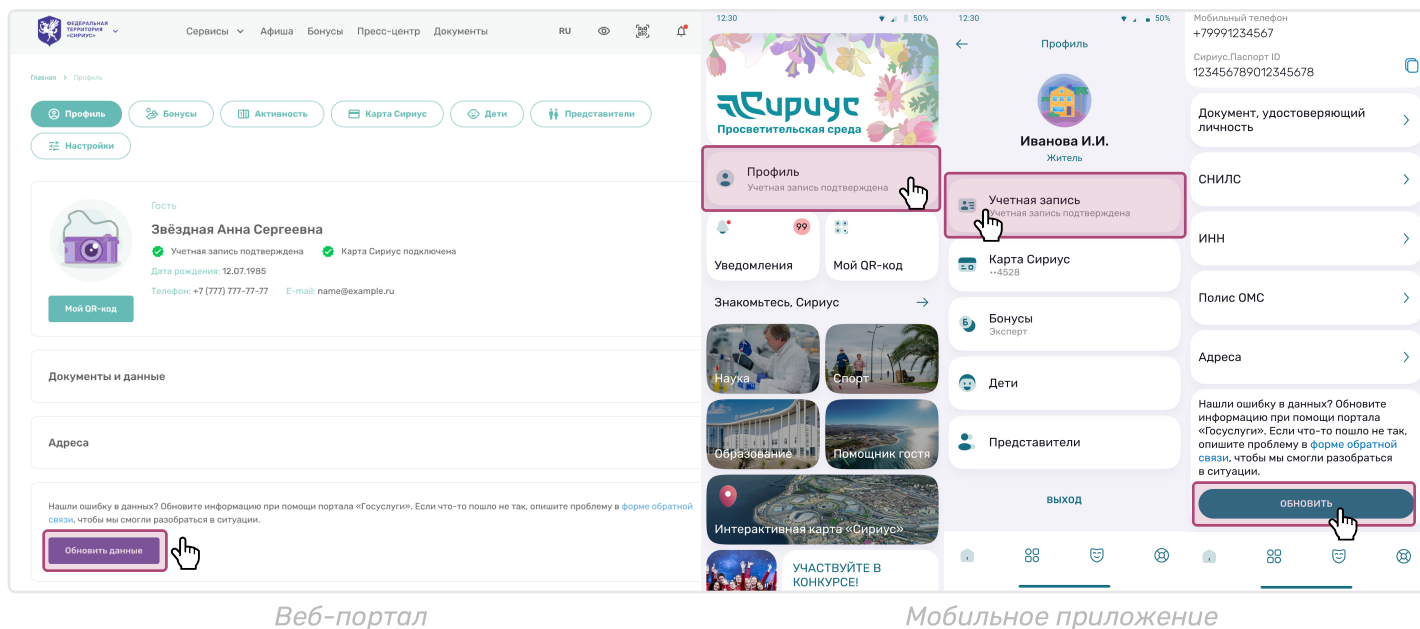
ФЕДЕРАЛЬНАЯ ТЕРРИТОРИЯ «СИРИУС»

Сервисы Афиша Бонусы Пресс-центр Документы RU

Главная > Профиль

Профиль Бонусы Активность Карта Сириус Дети Представители Настройки

Гость
Звёздная Анна Сергеевна
Учетная запись подтверждена Карта Сириус подключена
Дата рождения: 12.07.1985
Телефон: +7 (777) 777-77-77 E-mail: name@example.ru

Мой QR-код

Документы и данные

Адреса

Нашли ошибку в данных? Обновите информацию при помощи портала «Госуслуги». Если что-то пошло не так, опишите проблему в форме обратной связи, чтобы мы смогли разобраться в ситуации.

Обновить данные

12:30 50%

Сириус
Просветительская среда

Профиль
Учетная запись подтверждена

99
Уведомления
Мой QR-код

Знакомьтесь, Сириус

Наука
Спорт
Образование
Помощник гостя
Интерактивная карта «Сириус»

УЧАСТВУЙТЕ В КОНКУРСЕ!

12:30 50%

Профиль

Иванова И.И.
Житель

Учетная запись
Учетная запись подтверждена

Карта Сириус
••4528

Бонусы
Эксперт

Дети

Представители

выход

Мобильный телефон
+79991234567

Сириус.Паспорт ID
123456789012345678

Документ, удостоверяющий личность

СНИЛС

ИНН

Полис ОМС

Адреса

Нашли ошибку в данных? Обновите информацию при помощи портала «Госуслуги». Если что-то пошло не так, опишите проблему в форме обратной связи, чтобы мы смогли разобраться в ситуации.

ОБНОВИТЬ

Веб-портал

Мобильное приложение